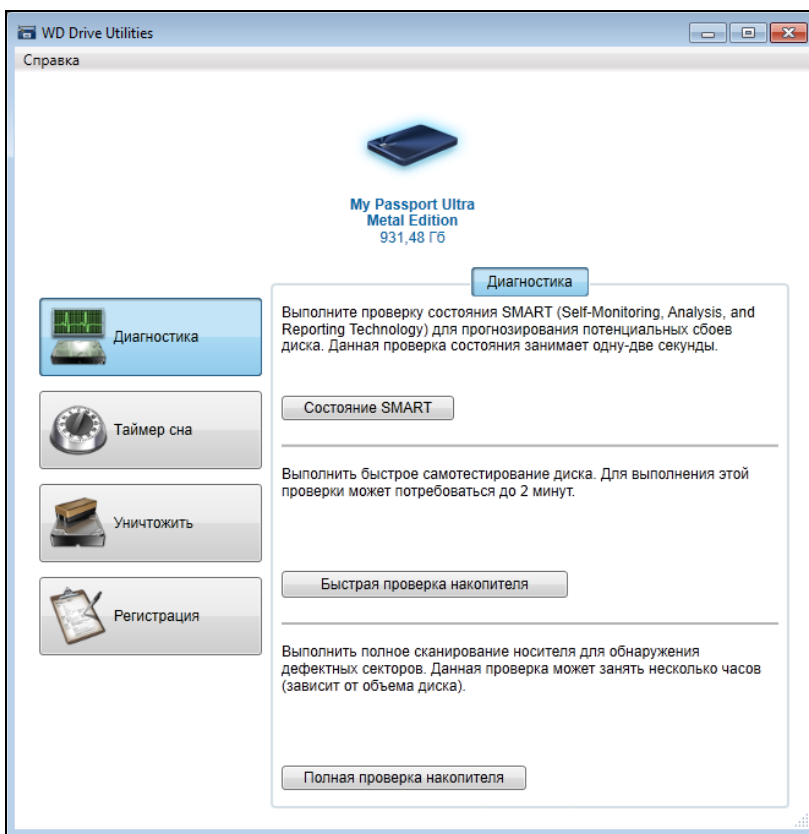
WD Drive Utilities

Справка

My Passport Ultra
Metal Edition
931,48 Гб

Диагностика

Таймер сна

Уничтожить

Регистрация

Диагностика

Выполните проверку состояния SMART (Self-Monitoring, Analysis, and Reporting Technology) для прогнозирования потенциальных сбоев диска. Данная проверка состояния занимает одну-две секунды.

Состояние SMART

Выполнить быстрое самотестирование диска. Для выполнения этой проверки может потребоваться до 2 минут.

Быстрая проверка накопителя

Выполнить полное сканирование носителя для обнаружения дефектных секторов. Данная проверка может занять несколько часов (зависит от объема диска).

Полная проверка накопителя